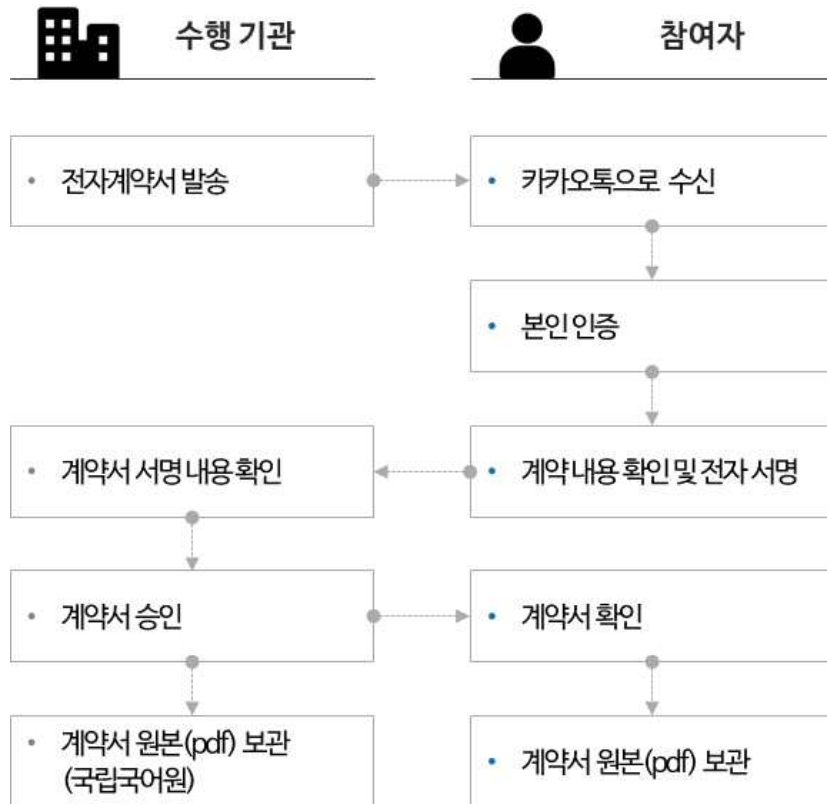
수행 기관

참여자

• 전자계약서 발송

• 카카오톡으로 수신

• 본인 인증

• 계약서 서명 내용 확인

• 계약 내용 확인 및 전자 서명

• 계약서 승인

• 계약서 확인

• 계약서 원본(pdf) 보관 (국립국어원)

• 계약서 원본(pdf) 보관